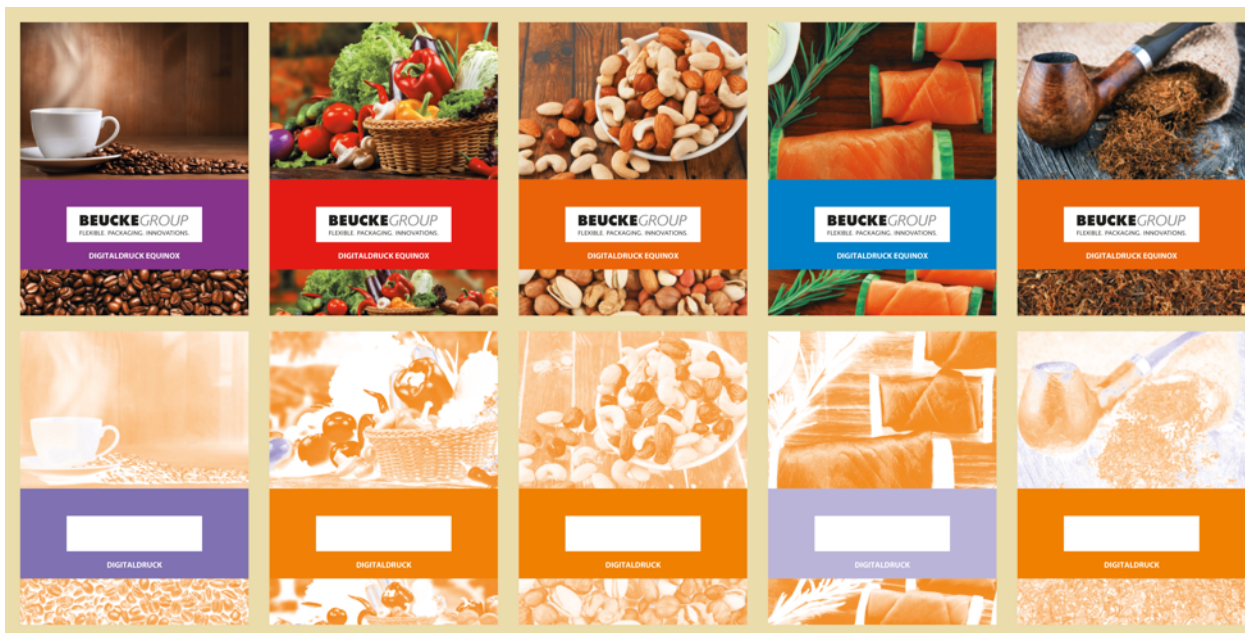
BEUCKEGROUP
FLEXIBLE. PACKAGING. INNOVATIONS.
DIGITALDRUCK EQUINOX

BEUCKEGROUP
FLEXIBLE. PACKAGING. INNOVATIONS.
DIGITALDRUCK EQUINOX

BEUCKEGROUP
FLEXIBLE. PACKAGING. INNOVATIONS.
DIGITALDRUCK EQUINOX

BEUCKEGROUP
FLEXIBLE. PACKAGING. INNOVATIONS.
DIGITALDRUCK EQUINOX

BEUCKEGROUP
FLEXIBLE. PACKAGING. INNOVATIONS.
DIGITALDRUCK EQUINOX

DIGITALDRUCK

DIGITALDRUCK

DIGITALDRUCK

DIGITALDRUCK

DIGITALDRUCK